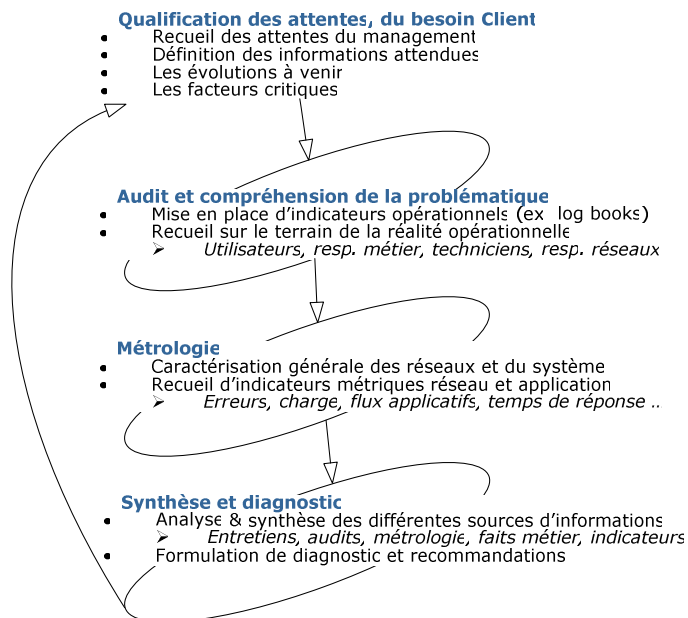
Qualification des attentes, du besoin Client
- Recueil des attentes du management
- Définition des informations attendues
- Les évolutions à venir
- Les facteurs critiques

Audit et compréhension de la problématique
- Mise en place d'indicateurs opérationnels (ex log books)
- Recueil sur le terrain de la réalité opérationnelle
  - Utilisateurs, resp. métier, techniciens, resp. réseaux

Métrologie
- Caractérisation générale des réseaux et du système
- Recueil d'indicateurs métriques réseau et application
  - Erreurs, charge, flux applicatifs, temps de réponse ..

Synthèse et diagnostic
- Analyse & synthèse des différentes sources d'informations
  - Entretiens, audits, métrologie, faits métier, indicateurs
- Formulation de diagnostic et recommandations